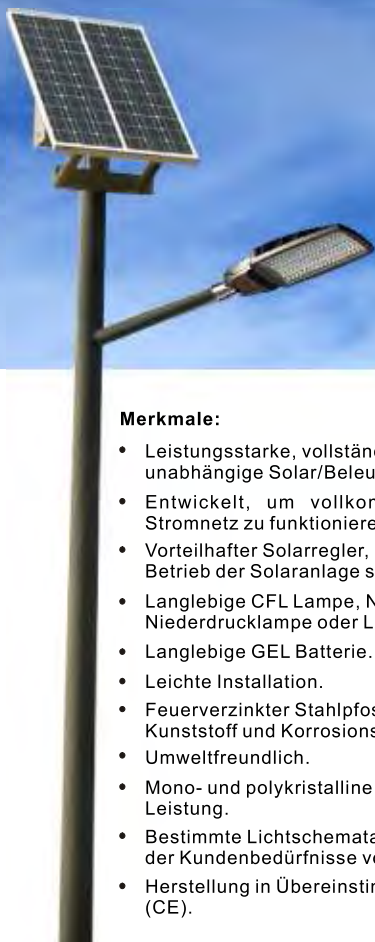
Merkmale:

• Leistungsstarke, vollstän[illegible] unabhängige Solar/Beleu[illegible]

• Entwickelt, um vollkom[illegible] Stromnetz zu funktioniere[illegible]

• Vorteilhafter Solarregler, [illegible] Betrieb der Solaranlage s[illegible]

• Langlebige CFL Lampe, N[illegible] Niederdrucklampe oder L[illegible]

• Langlebige GEL Batterie.

• Leichte Installation.

• Feuerverzinkter Stahlpfos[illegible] Kunststoff und Korrosions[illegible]

• Umweltfreundlich.

• Mono- und polykristalline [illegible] Leistung.

• Bestimmte Lichtschemata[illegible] der Kundenbedürfnisse ve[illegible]

• Herstellung in Übereinstim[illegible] (CE).